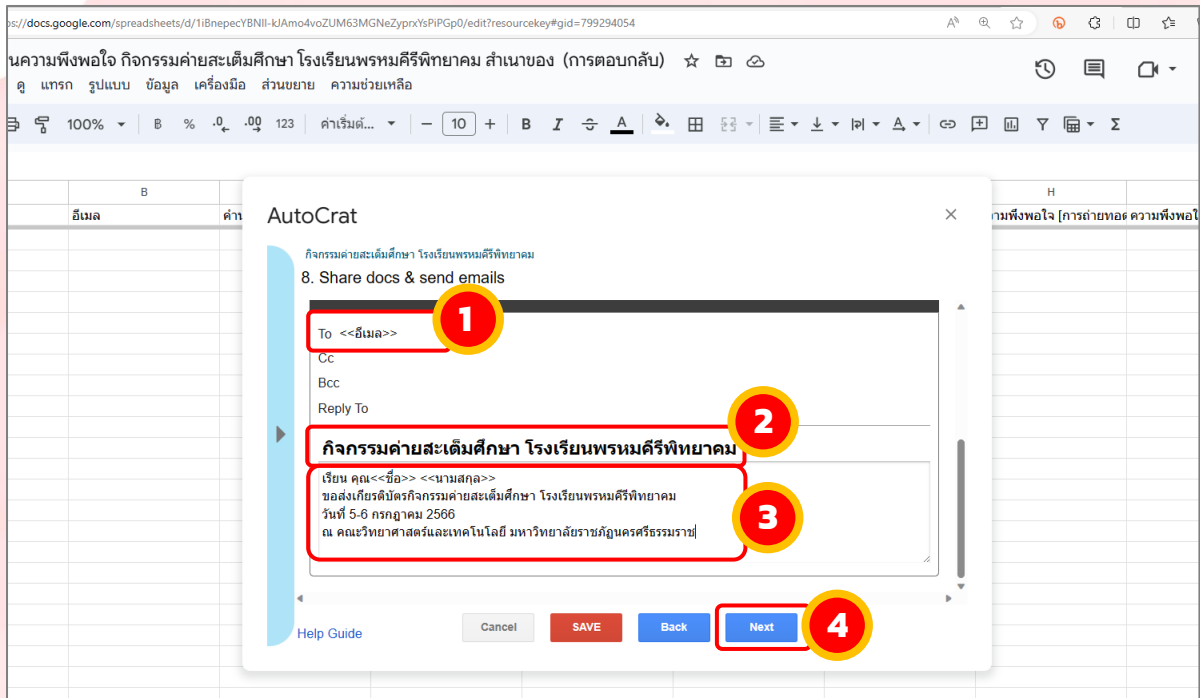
os://docs.google.com/spreadsheets/d/1iBnepecYBNII-kJAmo4voZUM63MGNeZyprxYsPiPGp0/edit?resourcekey#gid=799294054

นความพึงพอใจ กิจกรรมค่ายสะเต็มศึกษา โรงเรียนพรหมคีรีพิทยาคม สำเนาของ (การตอบกลับ)

ดู แทรก รูปแบบ ข้อมูล เครื่องมือ ส่วนขยาย ความช่วยเหลือ

100% ฿ % .0 .00 123 ค่าเริ่มต้... 10 B I A Σ

B H

อีเมล ค่า ความพึงพอใจ [การถ่ายทอด ความพึงพอใ

AutoCrat ×

กิจกรรมค่ายสะเต็มศึกษา โรงเรียนพรหมคีรีพิทยาคม

8. Share docs & send emails

To <<อีเมล>>

1

Cc

Bcc

Reply To

กิจกรรมค่ายสะเต็มศึกษา โรงเรียนพรหมคีรีพิทยาคม

2

เรียน คุณ<<ชื่อ>> <<นามสกุล>>
ขอส่งเกียรติบัตรกิจกรรมค่ายสะเต็มศึกษา โรงเรียนพรหมคีรีพิทยาคม
วันที่ 5-6 กรกฎาคม 2566
ณ คณะวิทยาศาสตร์และเทคโนโลยี มหาวิทยาลัยราชภัฏนครศรีธรรมราช

3

Help Guide

Cancel SAVE Back Next

4